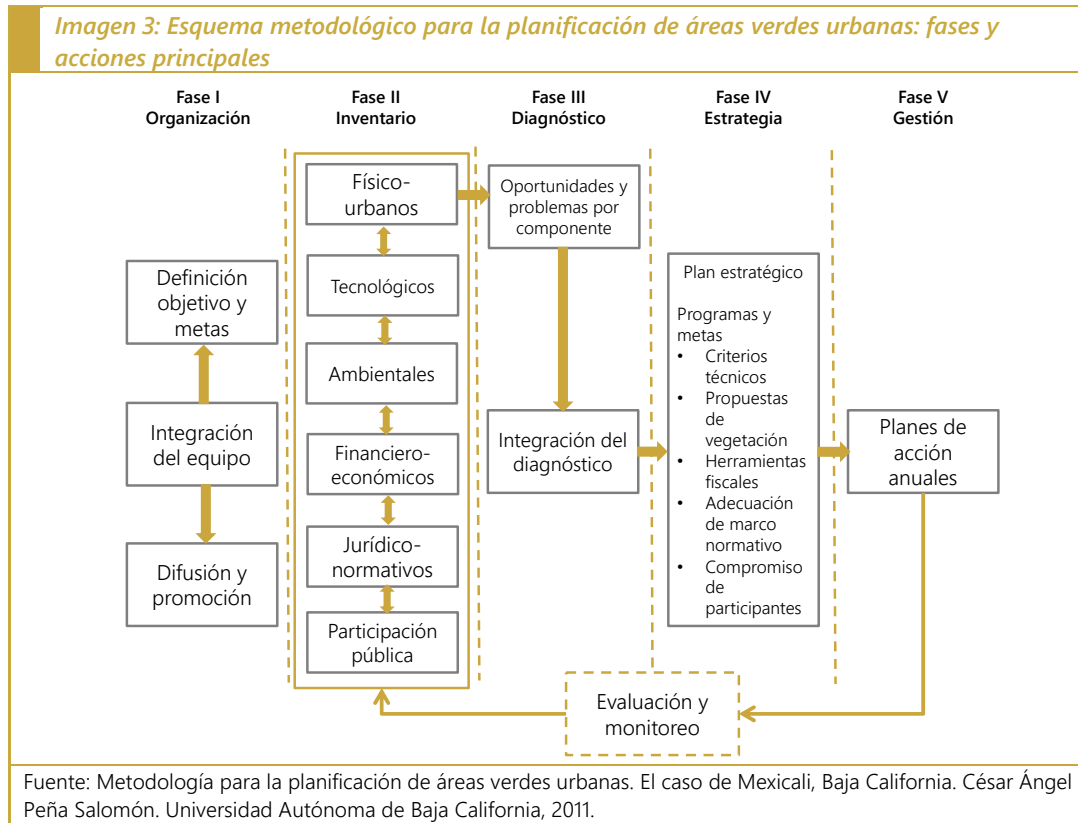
Imagen 3: Esquema metodológico para la planificación de áreas verdes urbanas: fases y acciones principales

Fase I
Organización

Fase II
Inventario

Fase III
Diagnóstico

Fase IV
Estrategia

Fase V
Gestión

Definición objetivo y metas

Integración del equipo

Difusión y promoción

Físico-urbanos

Tecnológicos

Ambientales

Financiero-económicos

Jurídico-normativos

Participación pública

Oportunidades y problemas por componente

Integración del diagnóstico

Plan estratégico

Programas y metas
• Criterios técnicos
• Propuestas de vegetación
• Herramientas fiscales
• Adecuación de marco normativo
• Compromiso de participantes

Planes de acción anuales

Evaluación y monitoreo

Fuente: Metodología para la planificación de áreas verdes urbanas. El caso de Mexicali, Baja California. César Ángel Peña Salomón. Universidad Autónoma de Baja California, 2011.